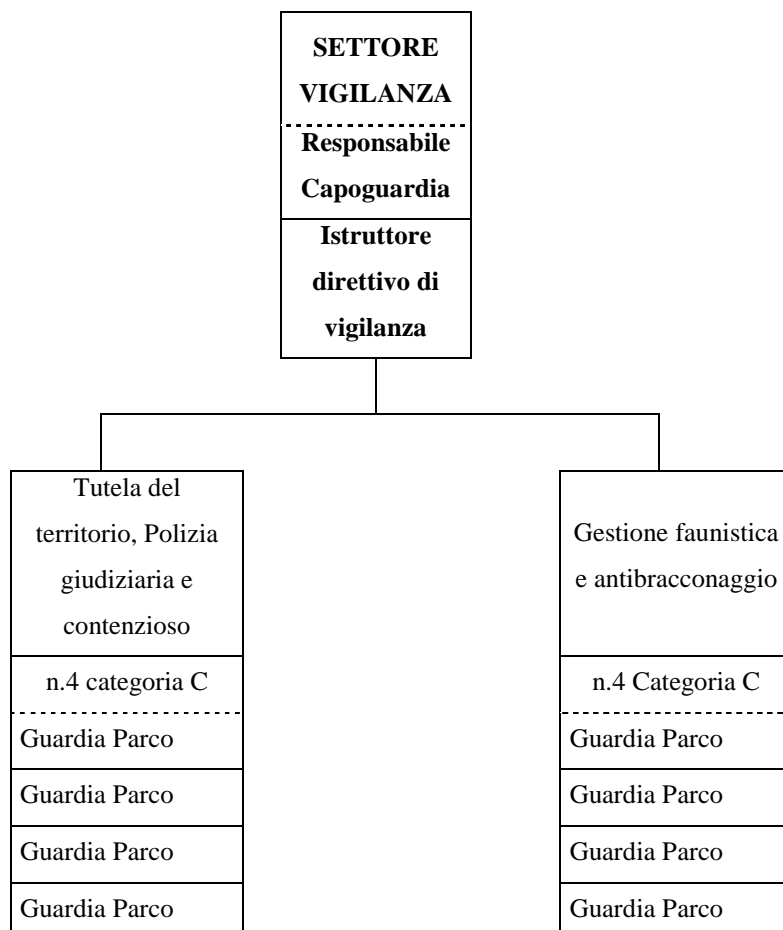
SETTORE VIGILANZA

Responsabile Capoguardia

Istruttore direttivo di vigilanza

Tutela del territorio, Polizia giudiziaria e contenzioso

n.4 categoria C

Guardia Parco

Guardia Parco

Guardia Parco

Guardia Parco

Gestione faunistica e antibracconaggio

n.4 Categoria C

Guardia Parco

Guardia Parco

Guardia Parco

Guardia Parco